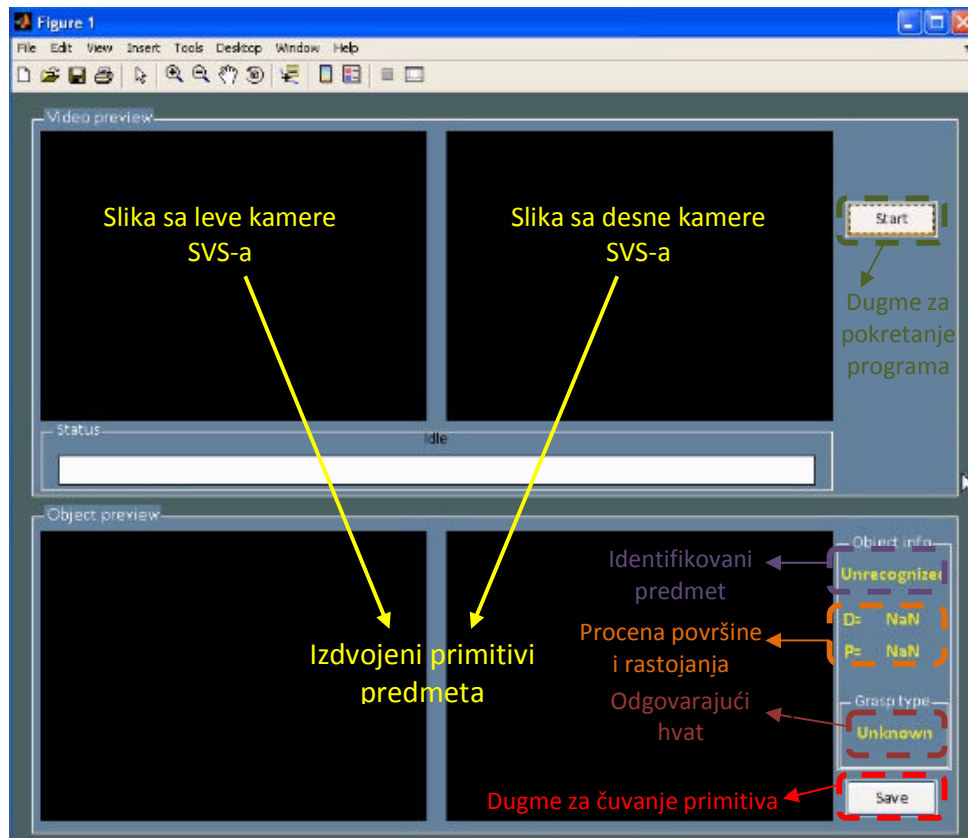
Figure 1

File Edit View Insert Tools Desktop Window Help

Video preview

Slika sa leve kamere SVS-a

Slika sa desne kamere SVS-a

Start

Dugme za pokretanje programa

Status

Idle

Object preview

Object info

Identifikovani predmet

Unrecognized

Procena površine i rastojanja

D= NaN

P= NaN

Izdvojeni primitivi predmeta

Grasp type

Odgovarajući hvat

Unknown

Dugme za čuvanje primitiva

Save